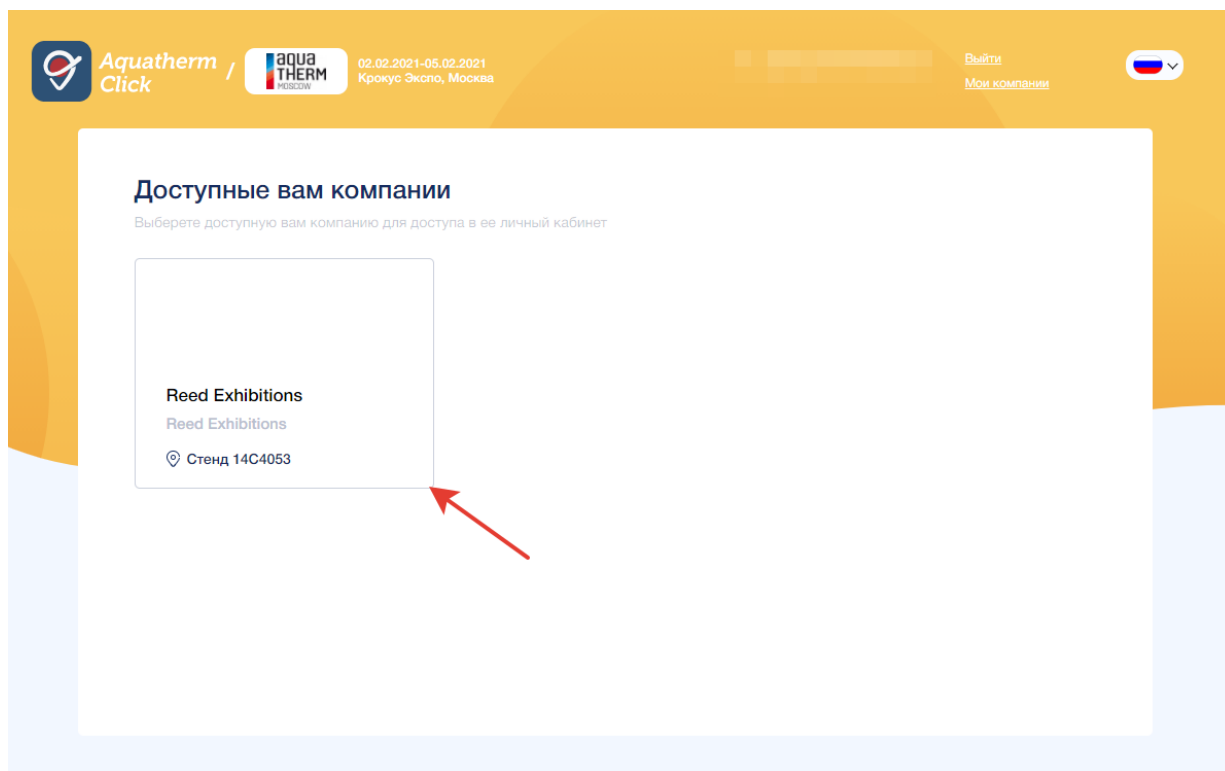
Aquatherm Click / aqua THERM MOSCOW 02.02.2021-05.02.2021 Крокус Экспо, Москва

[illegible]

Выйти
Мои компании

Доступные вам компании

Выберете доступную вам компанию для доступа в ее личный кабинет

Reed Exhibitions
Reed Exhibitions
Стенд 14С4053